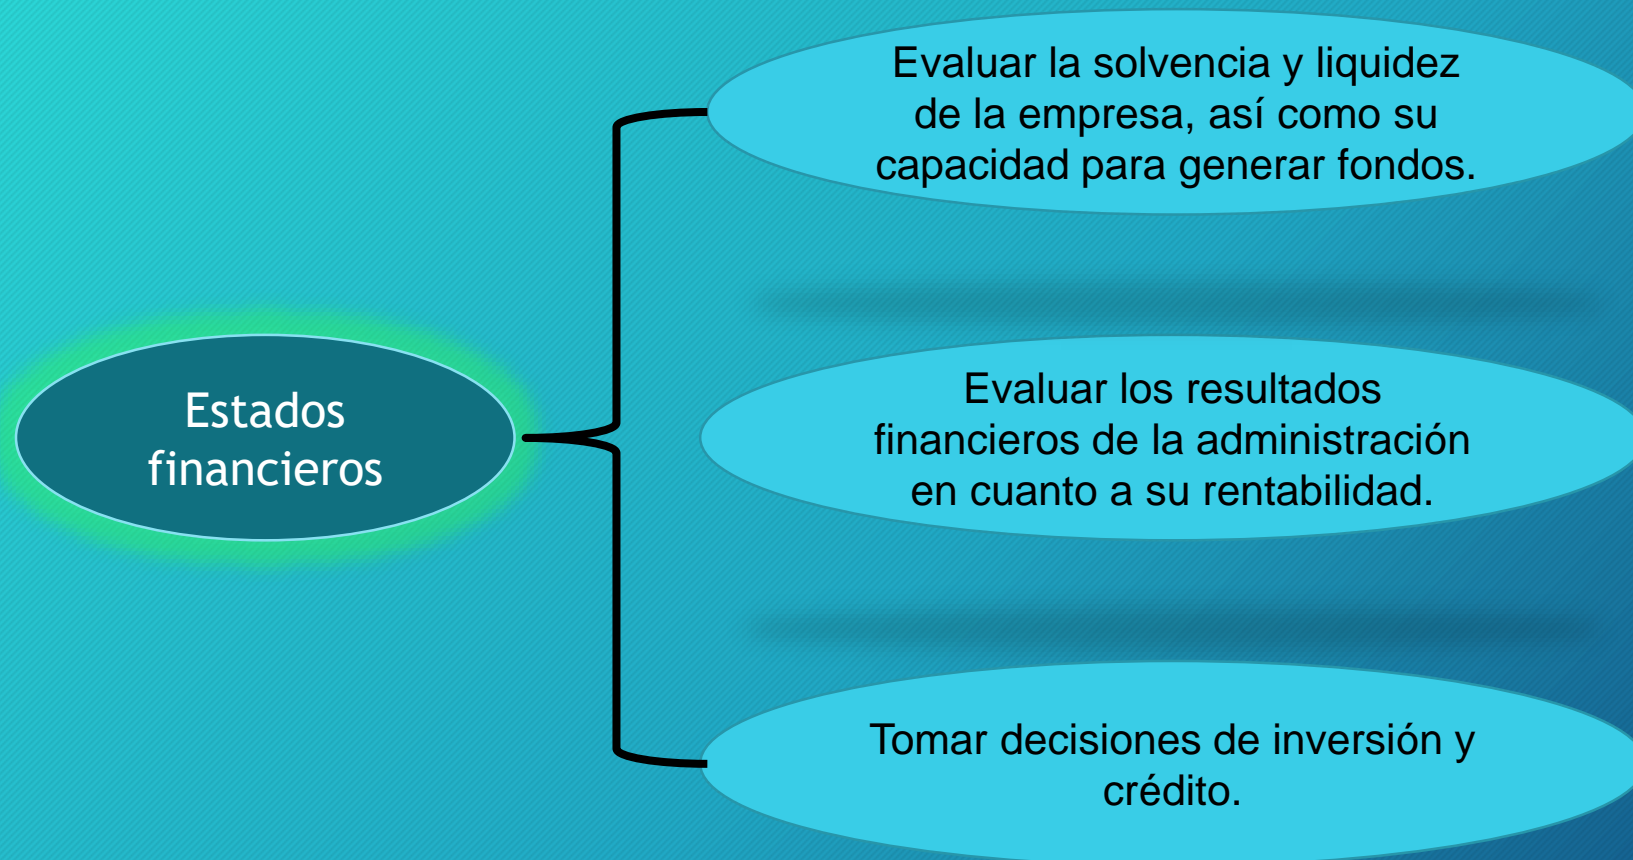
Estados financieros

Evaluar la solvencia y liquidez de la empresa, así como su capacidad para generar fondos.

Evaluar los resultados financieros de la administración en cuanto a su rentabilidad.

Tomar decisiones de inversión y crédito.